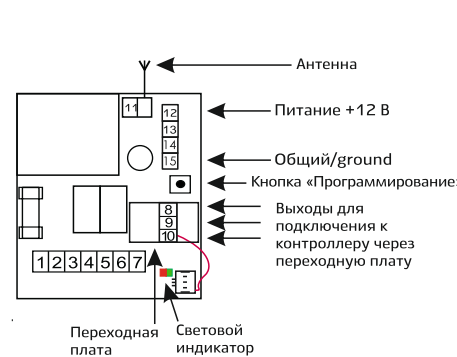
Антенна

11

12
13
14
15

Питание +12 В

Общий/ground

Кнопка «Программирование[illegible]

8
9
10

Выходы для подключения к контроллеру через переходную плату

1 2 3 4 5 6 7

Переходная плата

Световой индикатор